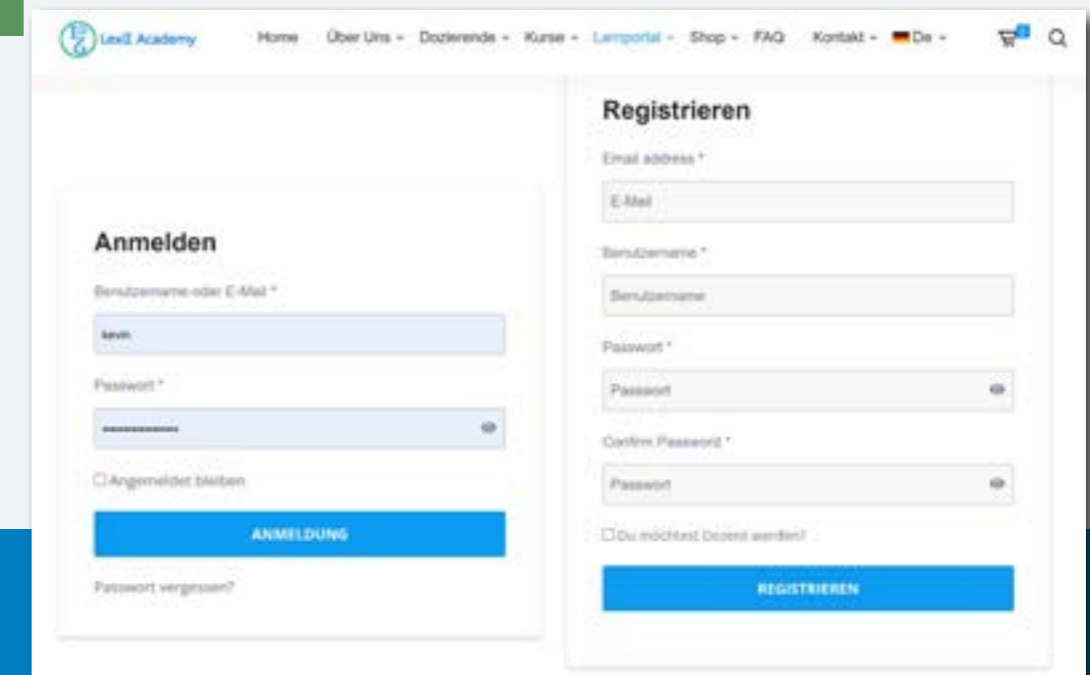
LexE Academy

Home Über Uns Dozierende Kurse Lernportal Shop FAQ Kontakt De

Anmelden

Benutzername oder E-Mail *

kevin

Passwort *

••••••••••••

Angemeldet bleiben

ANMELDUNG

Passwort vergessen?

Registrieren

Email address *

E-Mail

Benutzername *

Benutzername

Passwort *

Passwort

Confirm Password *

Passwort

Du möchtest Dozent werden?

REGISTRIEREN